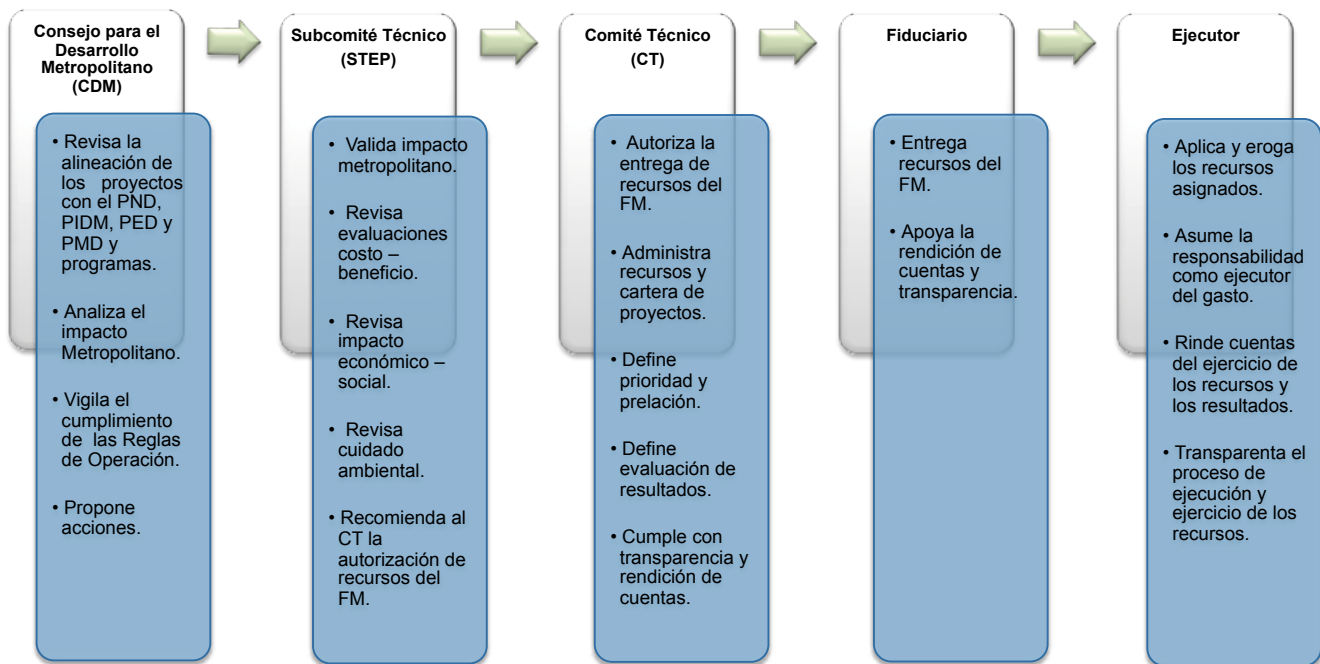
Consejo para el Desarrollo Metropolitano (CDM)

• Revisa la alineación de los proyectos con el PND, PIDM, PED y PMD y programas.

• Analiza el impacto Metropolitano.

• Vigila el cumplimiento de las Reglas de Operación.

• Propone acciones.

Subcomité Técnico (STEP)

• Valida impacto metropolitano.

• Revisa evaluaciones costo – beneficio.

• Revisa impacto económico – social.

• Revisa cuidado ambiental.

• Recomienda al CT la autorización de recursos del FM.

Comité Técnico (CT)

• Autoriza la entrega de recursos del FM.

• Administra recursos y cartera de proyectos.

• Define prioridad y prelación.

• Define evaluación de resultados.

• Cumple con transparencia y rendición de cuentas.

Fiduciario

• Entrega recursos del FM.

• Apoya la rendición de cuentas y transparencia.

Ejecutor

• Aplica y eroga los recursos asignados.

• Asume la responsabilidad como ejecutor del gasto.

• Rinde cuentas del ejercicio de los recursos y los resultados.

• Transparenta el proceso de ejecución y ejercicio de los recursos.